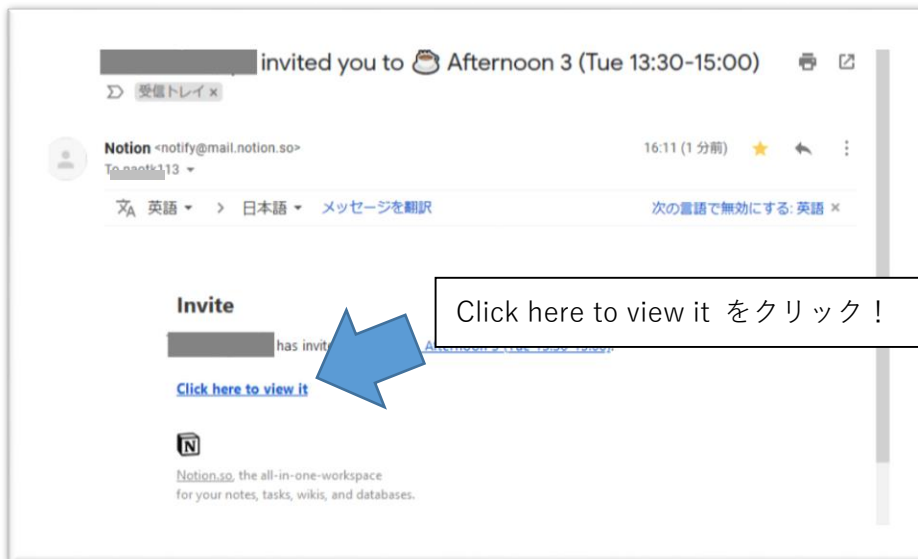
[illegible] invited you to ☕ Afternoon 3 (Tue 13:30-15:00)

受信トレイ ×

Notion <notify@mail.notion.so>
To naotk113

16:11 (1 分前)

英語 › 日本語 メッセージを翻訳

次の言語で無効にする: 英語 ×

Invite

Click here to view it をクリック！

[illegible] has invit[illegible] Afternoon 3 (Tue 13:30-15:00).

Click here to view it

Notion.so, the all-in-one-workspace for your notes, tasks, wikis, and databases.